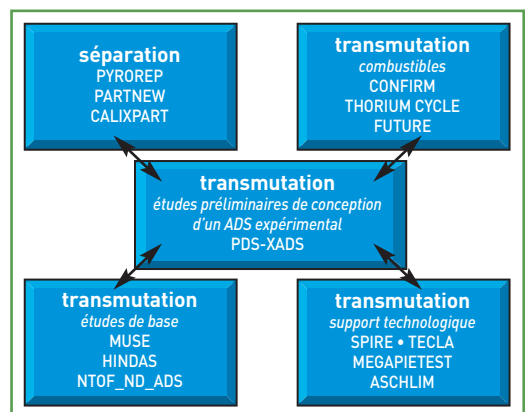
séparation
PYROREP
PARTNEW
CALIXPART

transmutation
combustibles
CONFIRM
THORIUM CYCLE
FUTURE

transmutation
études préliminaires de conception d'un ADS expérimental
PDS-XADS

transmutation
études de base
MUSE
HINDAS
NTOF_ND_ADS

transmutation
support technologique
SPIRE • TECLA
MEGAPIETEST
ASCHLIM